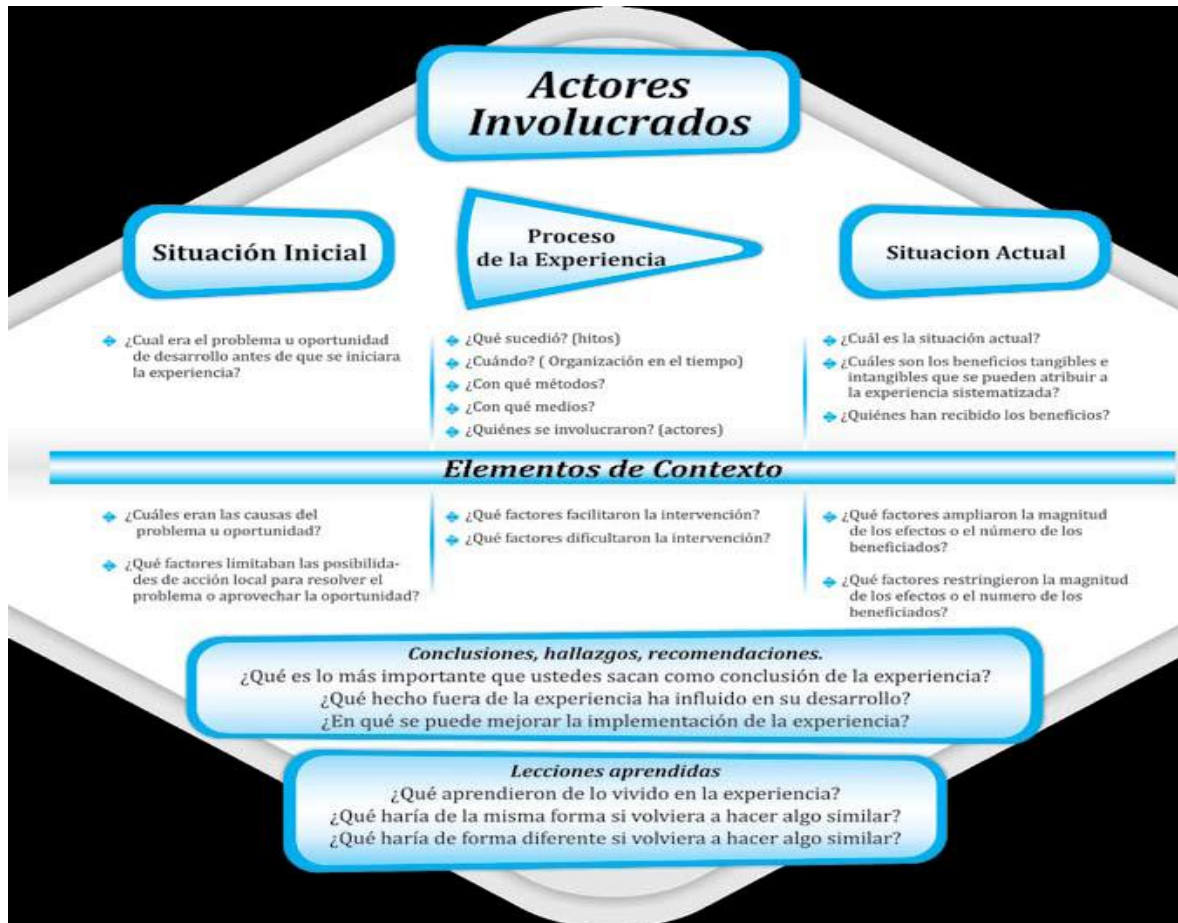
Actores Involucrados

Situación Inicial

Proceso de la Experiencia

Situacion Actual

¿Cual era el problema u oportunidad de desarrollo antes de que se iniciara la experiencia?

¿Qué sucedió? (hitos)
¿Cuándo? ( Organización en el tiempo)
¿Con qué métodos?
¿Con qué medios?
¿Quiénes se involucraron? (actores)

¿Cuál es la situación actual?
¿Cuáles son los beneficios tangibles e intangibles que se pueden atribuir a la experiencia sistematizada?
¿Quiénes han recibido los beneficios?

Elementos de Contexto

¿Cuáles eran las causas del problema u oportunidad?
¿Qué factores limitaban las posibilidades de acción local para resolver el problema o aprovechar la oportunidad?

¿Qué factores facilitaron la intervención?
¿Qué factores dificultaron la intervención?

¿Qué factores ampliaron la magnitud de los efectos o el número de los beneficiados?
¿Qué factores restringieron la magnitud de los efectos o el numero de los beneficiados?

Conclusiones, hallazgos, recomendaciones.
¿Qué es lo más importante que ustedes sacan como conclusión de la experiencia?
¿Qué hecho fuera de la experiencia ha influido en su desarrollo?
¿En qué se puede mejorar la implementación de la experiencia?

Lecciones aprendidas
¿Qué aprendieron de lo vivido en la experiencia?
¿Qué haría de la misma forma si volviera a hacer algo similar?
¿Qué haría de forma diferente si volviera a hacer algo similar?